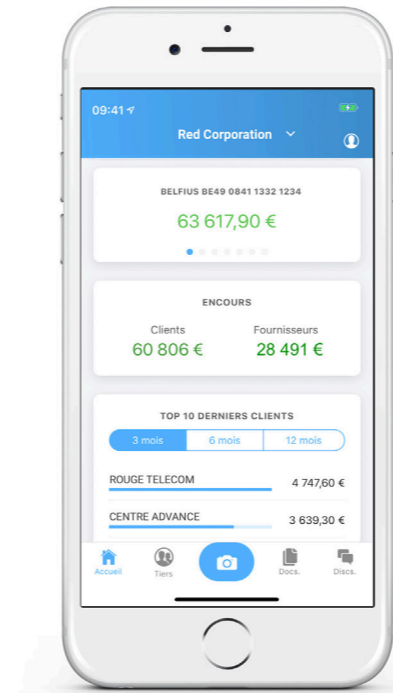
09:41

Red Corporation

BELFIUS BE49 0841 1332 1234

63 617,90 €

ENCOURS

Clients
60 806 €

Fournisseurs
28 491 €

TOP 10 DERNIERS CLIENTS

| 3 mois | 6 mois | 12 mois |
|---|---|---|

ROUGE TELECOM 4 747,60 €

CENTRE ADVANCE 3 639,30 €

Accueil Tiers Docs. Discs.